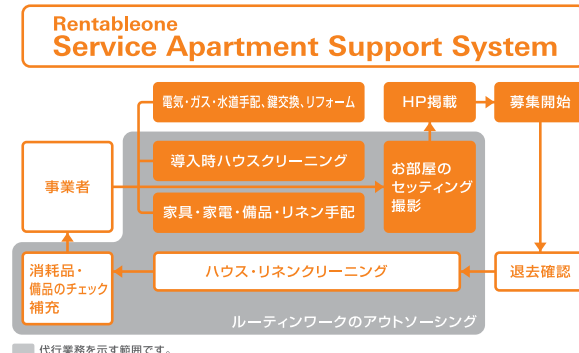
Rentableone
Service Apartment Support System

電気・ガス・水道手配、鍵交換、リフォーム

HP掲載

募集開始

事業者

導入時ハウスクリーニング

お部屋のセッティング撮影

家具・家電・備品・リネン手配

消耗品・備品のチェック補充

ハウス・リネンクリーニング

退去確認

ルーティンワークのアウトソーシング

代行業務を示す範囲です。